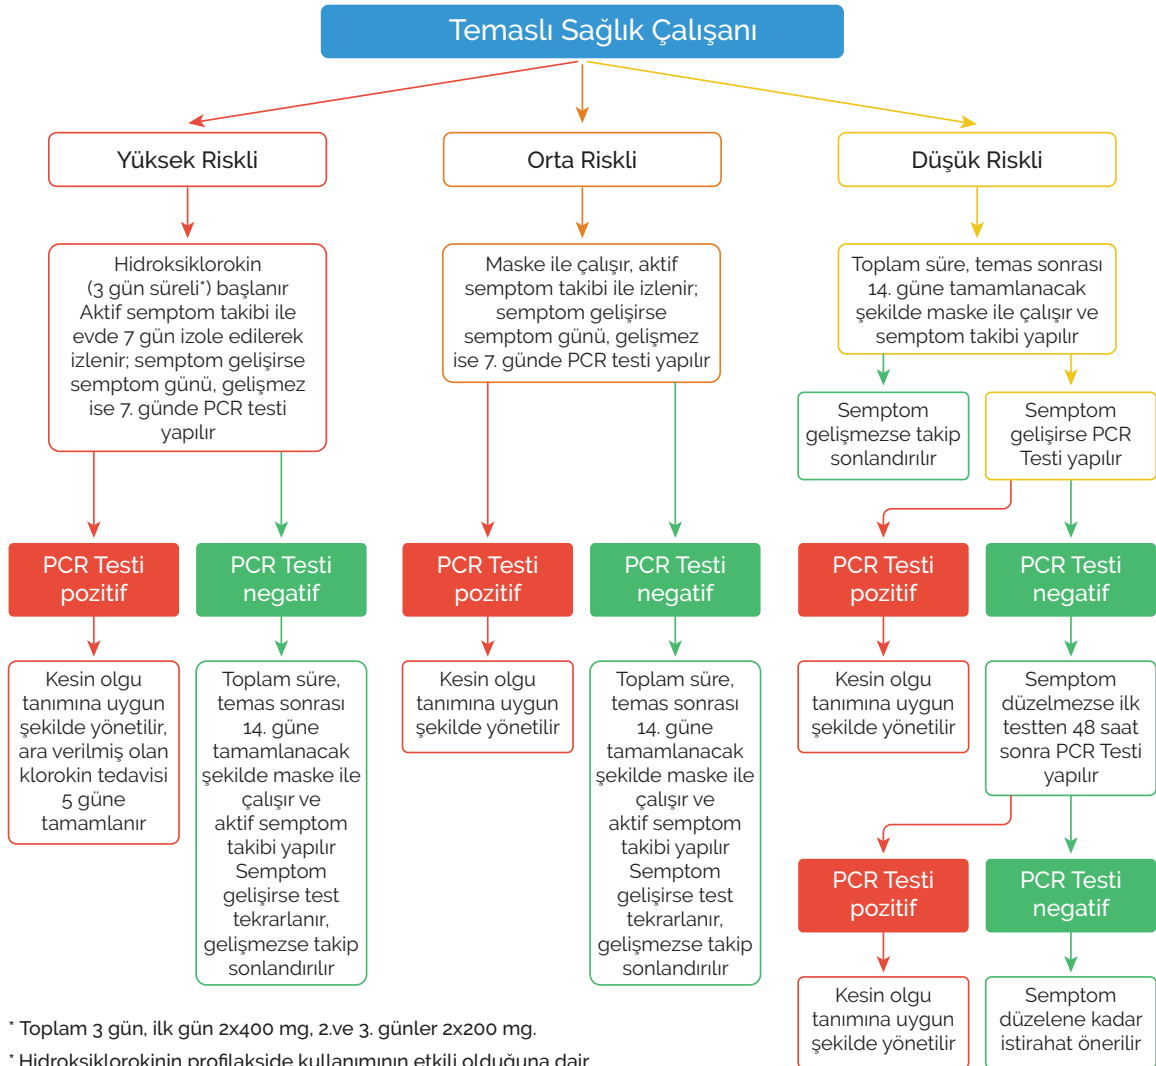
Temaslı Sağlık Çalışanı

Yüksek Riskli

Orta Riskli

Düşük Riskli

Hidroksiklorokin (3 gün süreli*) başlanır Aktif semptom takibi ile evde 7 gün izole edilerek izlenir; semptom gelişirse semptom günü, gelişmez ise 7. günde PCR testi yapılır

PCR Testi pozitif

Kesin olgu tanımına uygun şekilde yönetilir, ara verilmiş olan klorokin tedavisi 5 güne tamamlanır

PCR Testi negatif

Toplam süre, temas sonrası 14. güne tamamlanacak şekilde maske ile çalışır ve aktif semptom takibi yapılır Semptom gelişirse test tekrarlanır, gelişmezse takip sonlandırılır

Maske ile çalışır, aktif semptom takibi ile izlenir; semptom gelişirse semptom günü, gelişmez ise 7. günde PCR testi yapılır

PCR Testi pozitif

Kesin olgu tanımına uygun şekilde yönetilir

PCR Testi negatif

Toplam süre, temas sonrası 14. güne tamamlanacak şekilde maske ile çalışır ve aktif semptom takibi yapılır Semptom gelişirse test tekrarlanır, gelişmezse takip sonlandırılır

Toplam süre, temas sonrası 14. güne tamamlanacak şekilde maske ile çalışır ve semptom takibi yapılır

Semptom gelişmezse takip sonlandırılır

Semptom gelişirse PCR Testi yapılır

PCR Testi pozitif

Kesin olgu tanımına uygun şekilde yönetilir

PCR Testi negatif

Semptom düzelmezse ilk testten 48 saat sonra PCR Testi yapılır

PCR Testi pozitif

Kesin olgu tanımına uygun şekilde yönetilir

PCR Testi negatif

Semptom düzelene kadar istirahat önerilir

* Toplam 3 gün, ilk gün 2x400 mg, 2.ve 3. günler 2x200 mg.

* Hidroksiklorokinin profilakside kullanımının etkili olduğuna dair